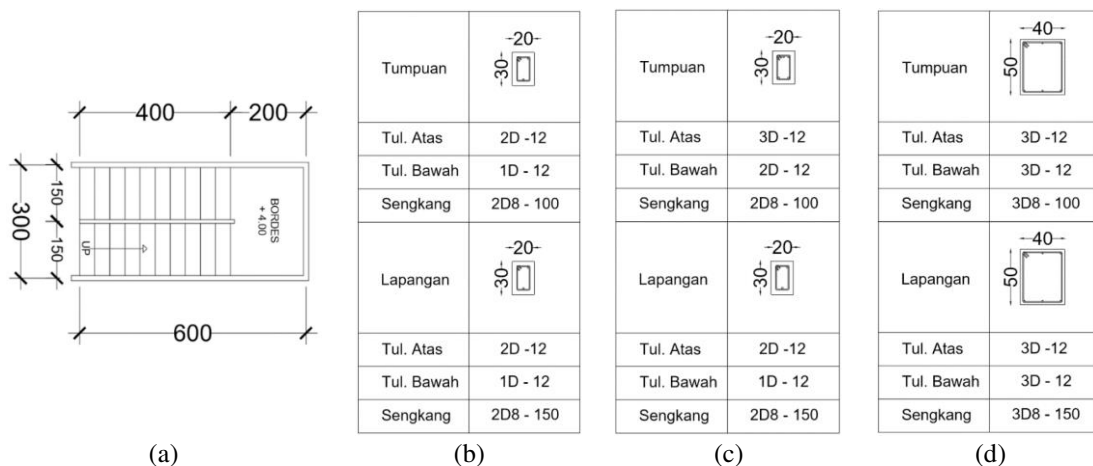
400
200
300
150
150
UP
BORDES
+ 4.00
600

| Tumpuan | -20- -30- |
|---|---|
| Tul. Atas | 2D -12 |
| Tul. Bawah | 1D - 12 |
| Sengkang | 2D8 - 100 |
| Lapangan | -20- -30- |
| Tul. Atas | 2D -12 |
| Tul. Bawah | 1D - 12 |
| Sengkang | 2D8 - 150 |

| Tumpuan | -20- -30- |
|---|---|
| Tul. Atas | 3D -12 |
| Tul. Bawah | 2D - 12 |
| Sengkang | 2D8 - 100 |
| Lapangan | -20- -30- |
| Tul. Atas | 2D -12 |
| Tul. Bawah | 1D - 12 |
| Sengkang | 2D8 - 150 |

| Tumpuan | -40- 50 |
|---|---|
| Tul. Atas | 3D -12 |
| Tul. Bawah | 3D - 12 |
| Sengkang | 3D8 - 100 |
| Lapangan | -40- 50 |
| Tul. Atas | 3D -12 |
| Tul. Bawah | 3D - 12 |
| Sengkang | 3D8 - 150 |

(a) (b) (c) (d)